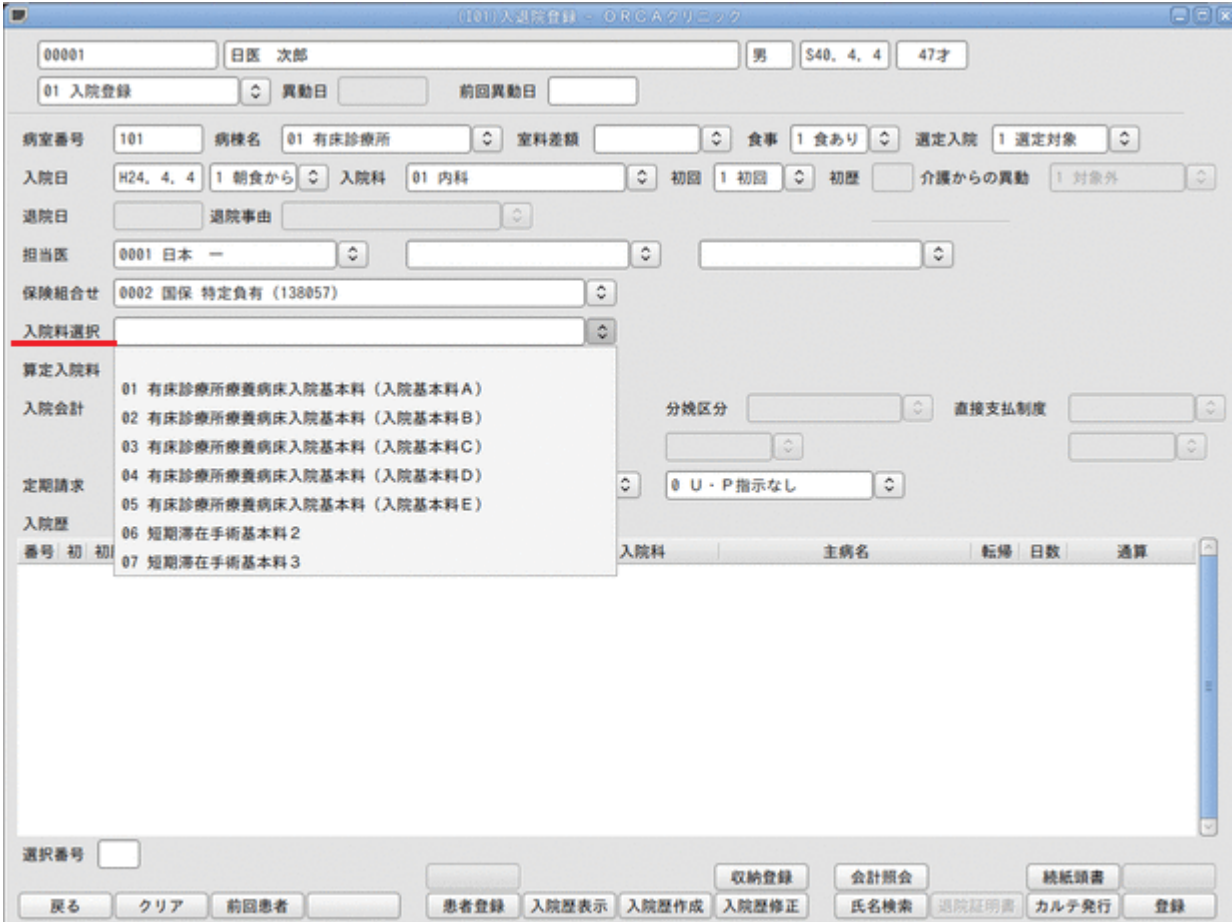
(I01)入退院登録 - ORCAクリニック

00001
日医 次郎
男
S40. 4. 4
47才

01 入院登録
異動日
前回異動日

病室番号 101
病棟名 01 有床診療所
室料差額
食事 1 食あり
選定入院 1 選定対象

入院日 H24. 4. 4
1 朝食から
入院科 01 内科
初回 1 初回
初歴
介護からの異動 1 対象外

退院日
退院事由

担当医 0001 日本 一

保険組合せ 0002 国保 特定負有 (138057)

入院料選択

算定入院料

01 有床診療所療養病床入院基本料（入院基本料A）
02 有床診療所療養病床入院基本料（入院基本料B）
03 有床診療所療養病床入院基本料（入院基本料C）
04 有床診療所療養病床入院基本料（入院基本料D）
05 有床診療所療養病床入院基本料（入院基本料E）
06 短期滞在手術基本料２
07 短期滞在手術基本料３

入院会計
分娩区分
直接支払制度

定期請求
0 U・P指示なし

入院歴
番号 初 初旧
入院科
主病名
転帰 日数
通算

選択番号

収納登録
会計照会
続紙頭書

戻る
クリア
前回患者
患者登録
入院歴表示
入院歴作成
入院歴修正
氏名検索
退院証明書
カルテ発行
登録